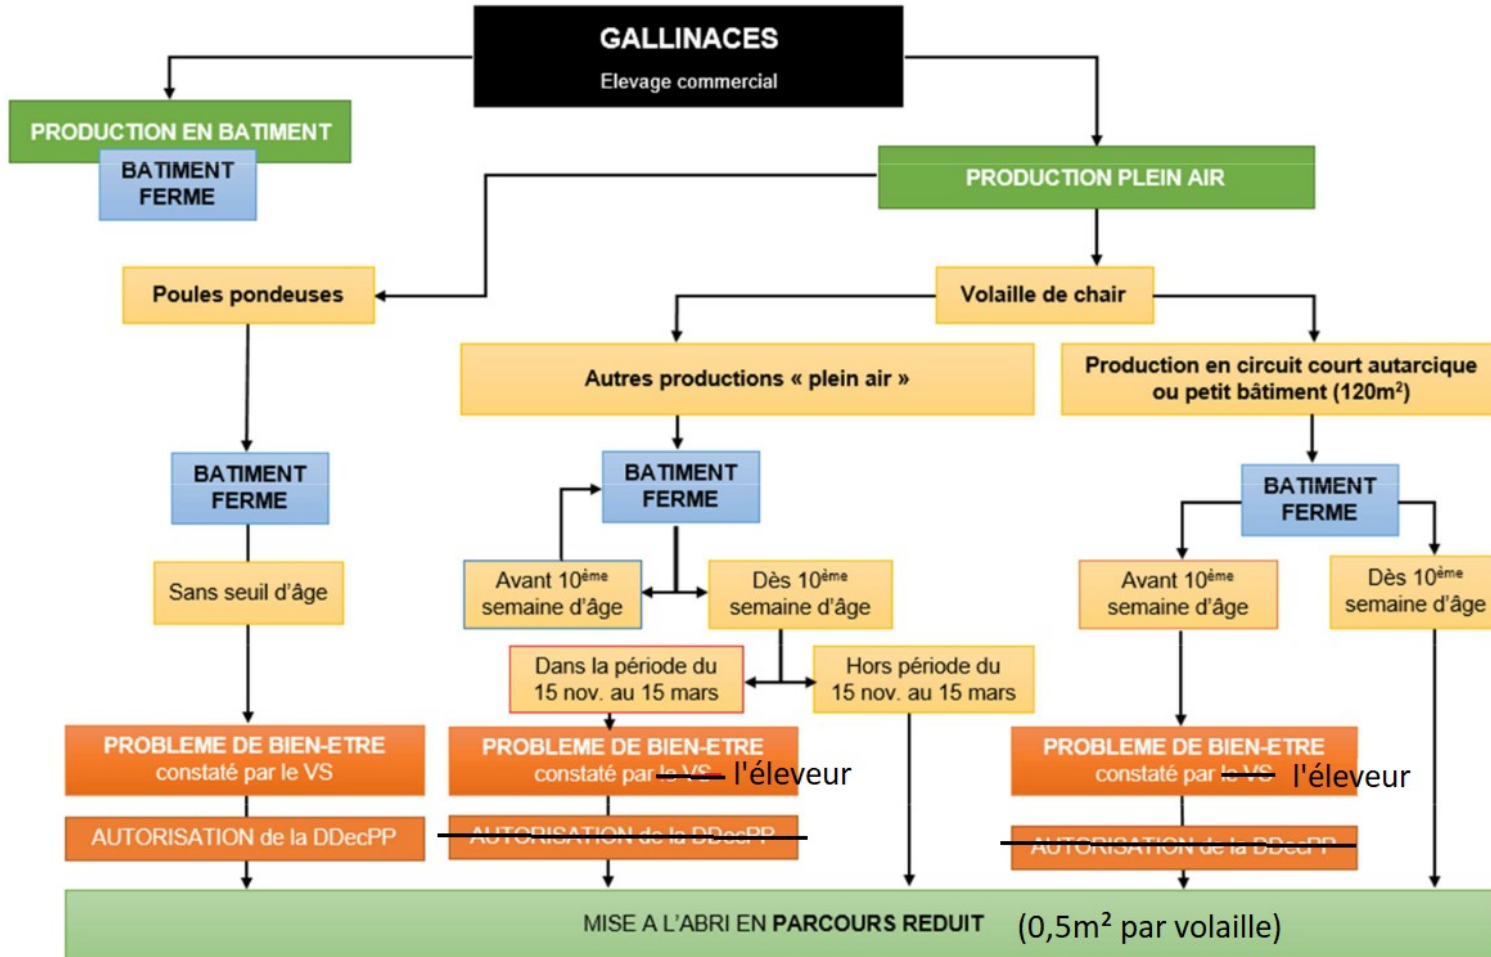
GALLINACES
Elevage commercial

PRODUCTION EN BATIMENT

BATIMENT FERME

PRODUCTION PLEIN AIR

Poules pondeuses

Volaille de chair

Autres productions « plein air »

Production en circuit court autarcique ou petit bâtiment (120m²)

BATIMENT FERME

BATIMENT FERME

BATIMENT FERME

Sans seuil d'âge

Avant 10ème semaine d'âge

Dès 10ème semaine d'âge

Avant 10ème semaine d'âge

Dès 10ème semaine d'âge

Dans la période du 15 nov. au 15 mars

Hors période du 15 nov. au 15 mars

PROBLEME DE BIEN-ETRE constaté par le VS

PROBLEME DE BIEN-ETRE constaté par le VS l'éleveur

PROBLEME DE BIEN-ETRE constaté par le VS l'éleveur

AUTORISATION de la DDecPP

AUTORISATION de la DDecPP

AUTORISATION de la DDecPP

MISE A L'ABRI EN PARCOURS REDUIT (0,5m² par volaille)